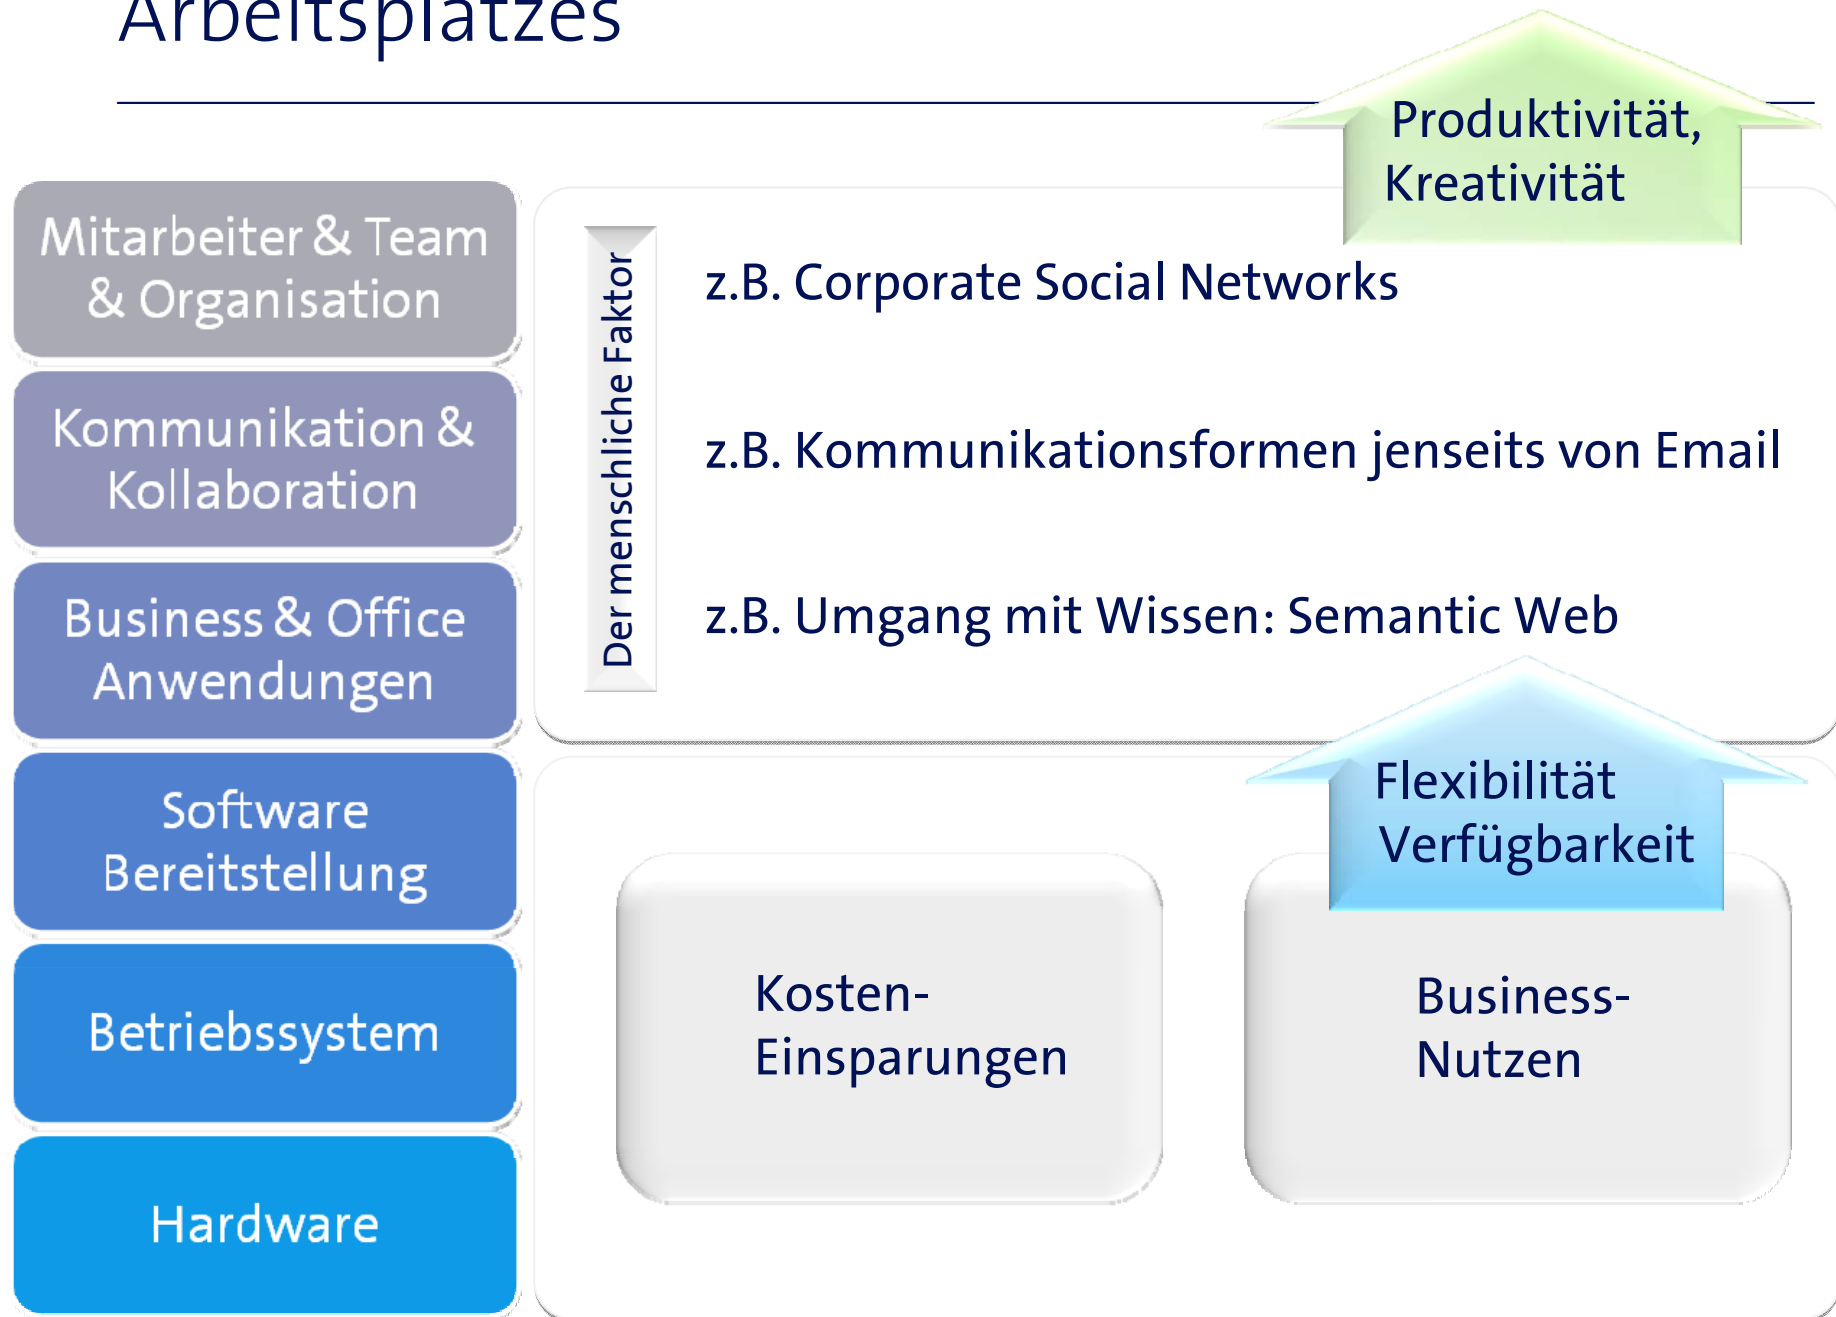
Arbeitsplatzes

Produktivität, Kreativität

Mitarbeiter & Team & Organisation

Kommunikation & Kollaboration

Business & Office Anwendungen

Software Bereitstellung

Betriebssystem

Hardware

Der menschliche Faktor

z.B. Corporate Social Networks

z.B. Kommunikationsformen jenseits von Email

z.B. Umgang mit Wissen: Semantic Web

Flexibilität Verfügbarkeit

Kosten-Einsparungen

Business-Nutzen